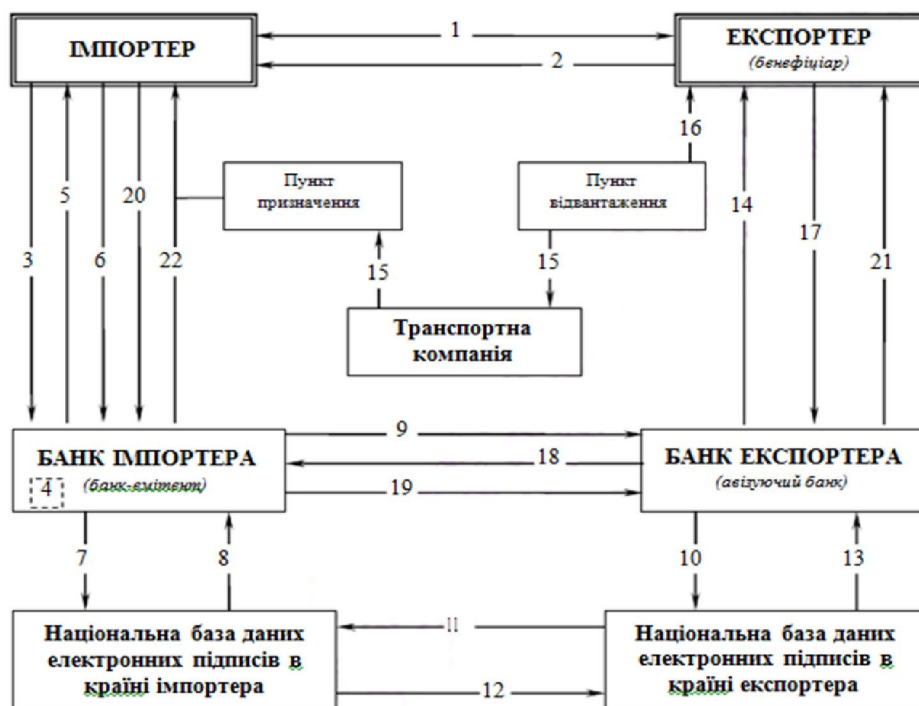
ІМПОРТЕР

1

2

ЕКСПОРТЕР
(бенефіціар)

3

5

6

20

22

Пункт призначення

Пункт відвантаження

16

14

17

21

15

15

Транспортна компанія

9

БАНК ІМПОРТЕРА
4 (банк-емітент)

18

19

БАНК ЕКСПОРТЕРА
(авізуючий банк)

7

8

10

13

Національна база даних електронних підписів в країні імпортера

11

12

Національна база даних електронних підписів в країні експортера